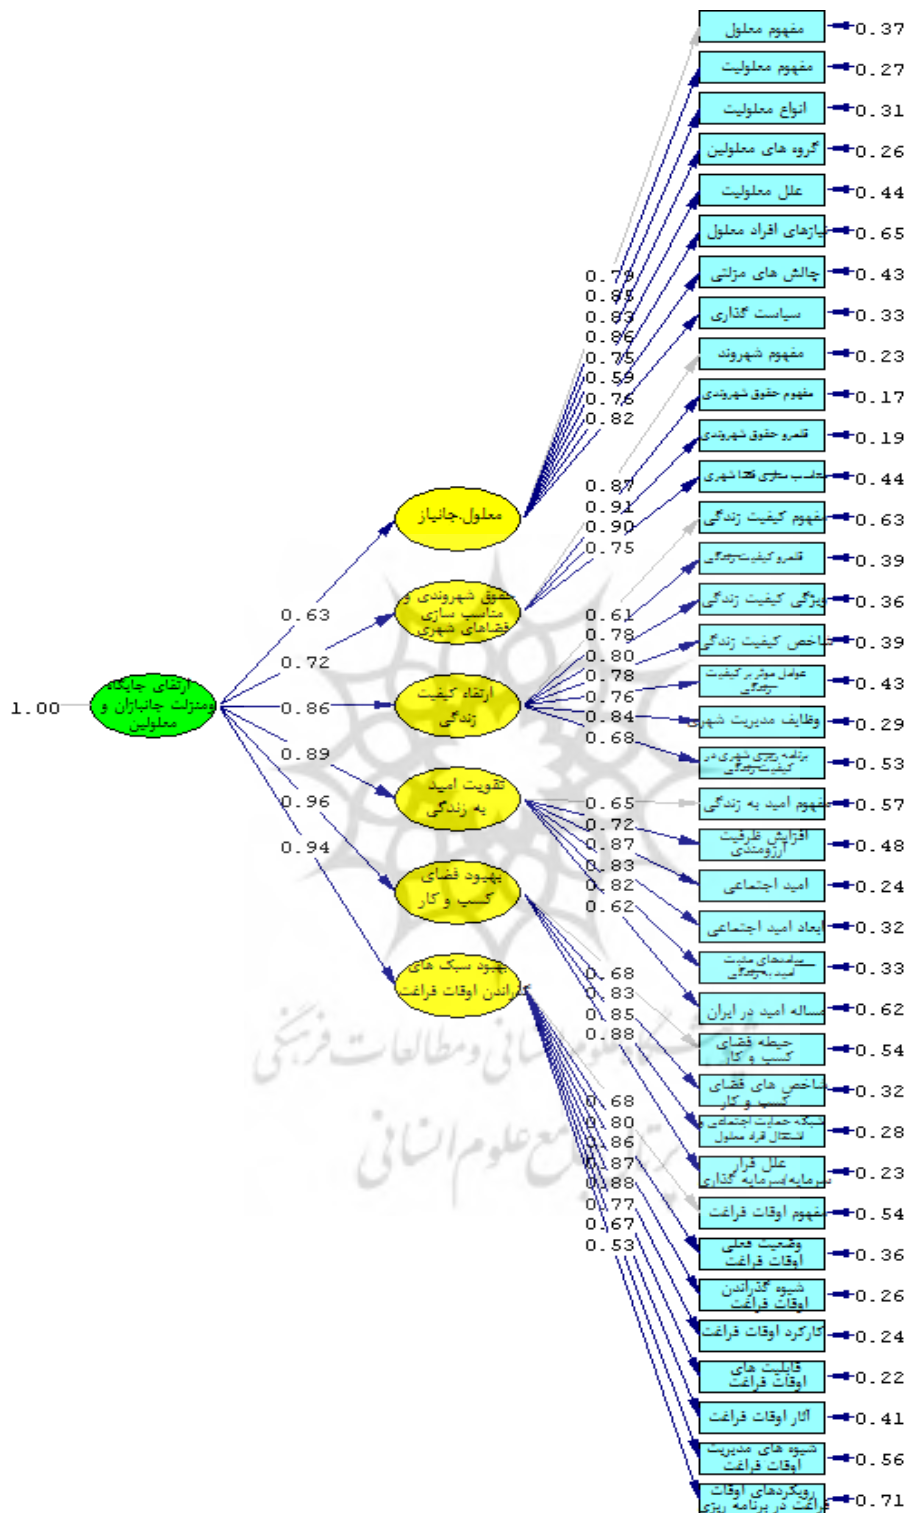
1.00
ارتقای جایگاه ومنزلت جانبازان و معلولین
0.63
0.72
0.86
0.89
0.96
0.94
معلول،جانباز
حقوق شهروندی و متناسب سازی فضاهای شهری
ارتقاء کیفیت زندگی
تقویت امید به زندگی
بهبود فضای کسب و کار
بهبود سبک های گذراندن اوقات فراغت
0.79
0.85
0.83
0.86
0.75
0.59
0.76
0.82
0.87
0.91
0.90
0.75
0.61
0.78
0.80
0.78
0.76
0.84
0.68
0.65
0.72
0.87
0.83
0.82
0.62
0.68
0.83
0.85
0.88
0.68
0.80
0.86
0.87
0.88
0.77
0.67
0.53
مفهوم معلول
0.37
مفهوم معلولیت
0.27
انواع معلولیت
0.31
گروه های معلولین
0.26
علل معلولیت
0.44
نیازهای افراد معلول
0.65
چالش های منزلتی
0.43
سیاست گذاری
0.33
مفهوم شهروند
0.23
مفهوم حقوق شهروندی
0.17
قلمرو حقوق شهروندی
0.19
متناسب سازی فضا شهری
0.44
مفهوم کیفیت زندگی
0.63
قلمرو کیفیت زندگی
0.39
ویژگی کیفیت زندگی
0.36
شاخص کیفیت زندگی
0.39
عوامل موثر بر کیفیت زندگی
0.43
وظایف مدیریت شهری
0.29
برنامه ریزی شهری در کیفیت زندگی
0.53
مفهوم امید به زندگی
0.57
افزایش ظرفیت آرزومندی
0.48
امید اجتماعی
0.24
ابعاد امید اجتماعی
0.32
سیاستهای مثبت امید به زندگی
0.33
مساله امید در ایران
0.62
حیطه فضای کسب و کار
0.54
شاخص های فضای کسب و کار
0.32
شبکه حمایت اجتماعی از اشتغال افراد معلول
0.28
علل فرار سرمایه/سرمایه گذاری
0.23
مفهوم اوقات فراغت
0.54
وضعیت فعلی اوقات فراغت
0.36
شیوه گذراندن اوقات فراغت
0.26
کارکرد اوقات فراغت
0.24
قابلیت های اوقات فراغت
0.22
آثار اوقات فراغت
0.41
شیوه های مدیریت اوقات فراغت
0.56
رویکردهای اوقات فراغت در برنامه ریزی
0.71